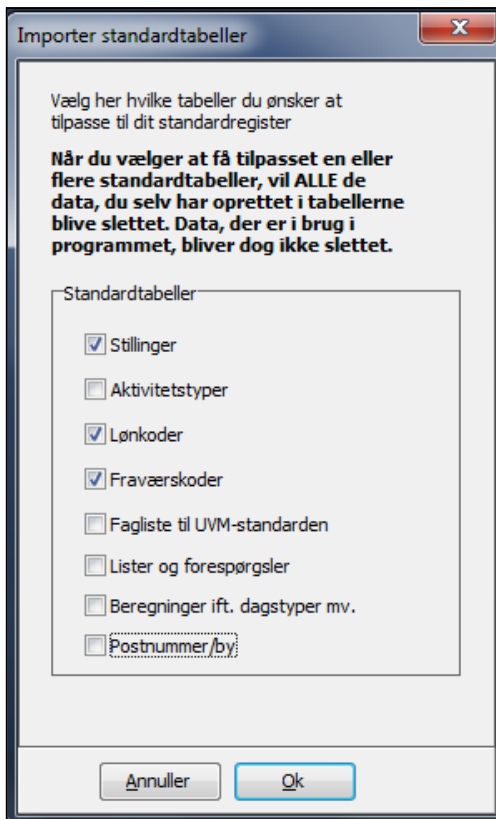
Importer standardtabeller

Vælg her hvilke tabeller du ønsker at tilpasse til dit standardregister

**Når du vælger at få tilpasset en eller flere standardtabeller, vil ALLE de data, du selv har oprettet i tabellerne blive slettet. Data, der er i brug i programmet, bliver dog ikke slettet.**

Standardtabeller

☑ Stillinger
☐ Aktivitetstyper
☑ Lønkoder
☑ Fraværskoder
☐ Fagliste til UVM-standarden
☐ Lister og forespørgsler
☐ Beregninger ift. dagstyper mv.
☐ Postnummer/by

Annuller
Ok